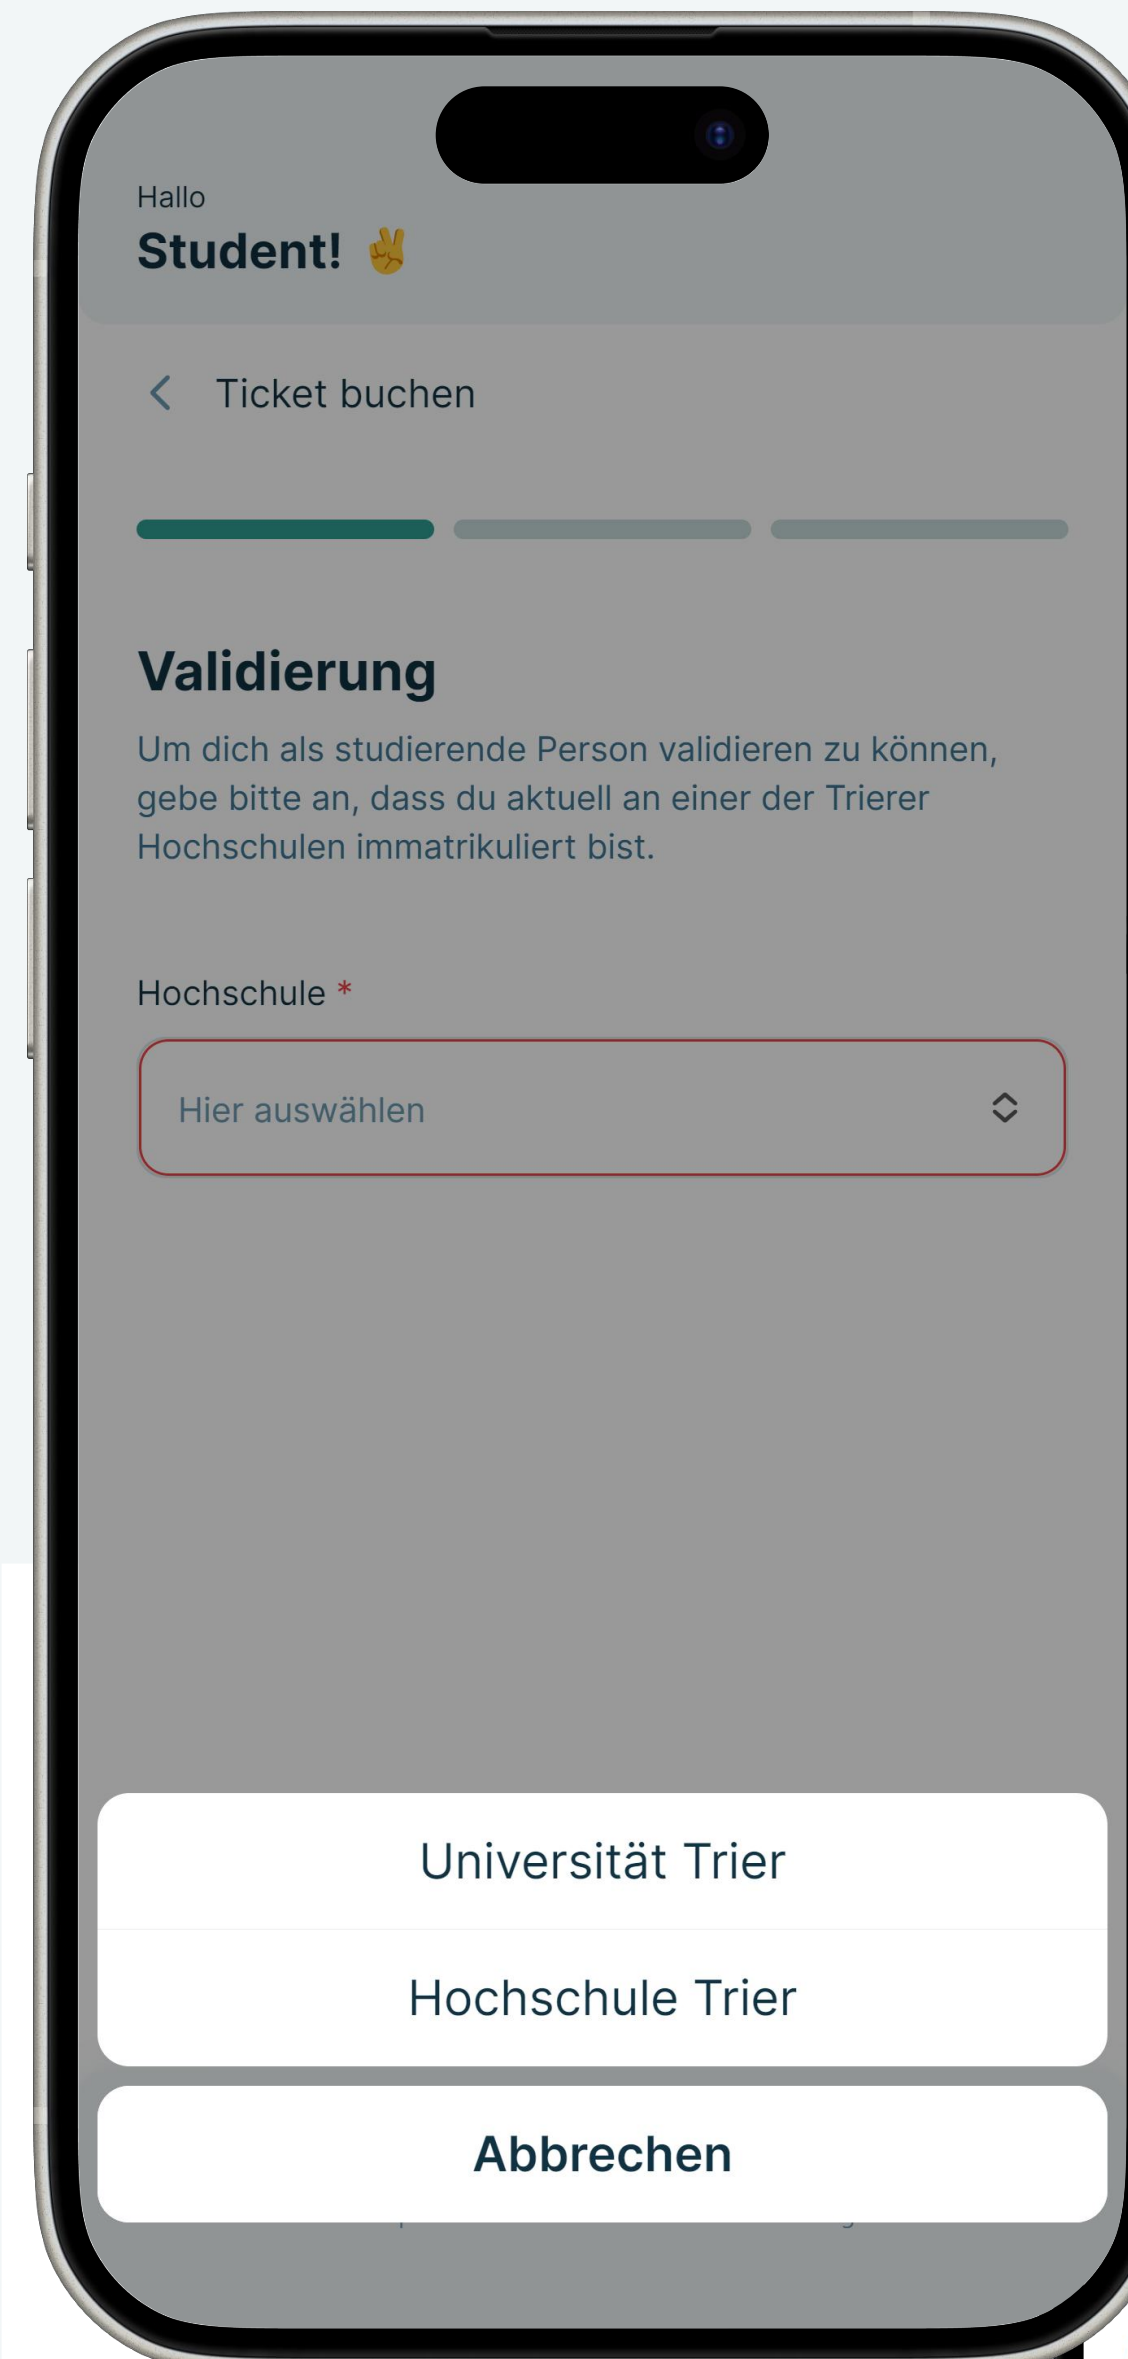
Hallo
Student! ✌️

Ticket buchen

Validierung

Um dich als studierende Person validieren zu können, gebe bitte an, dass du aktuell an einer der Trierer Hochschulen immatrikuliert bist.

Hochschule *

Hier auswählen

Universität Trier

Hochschule Trier

Abbrechen